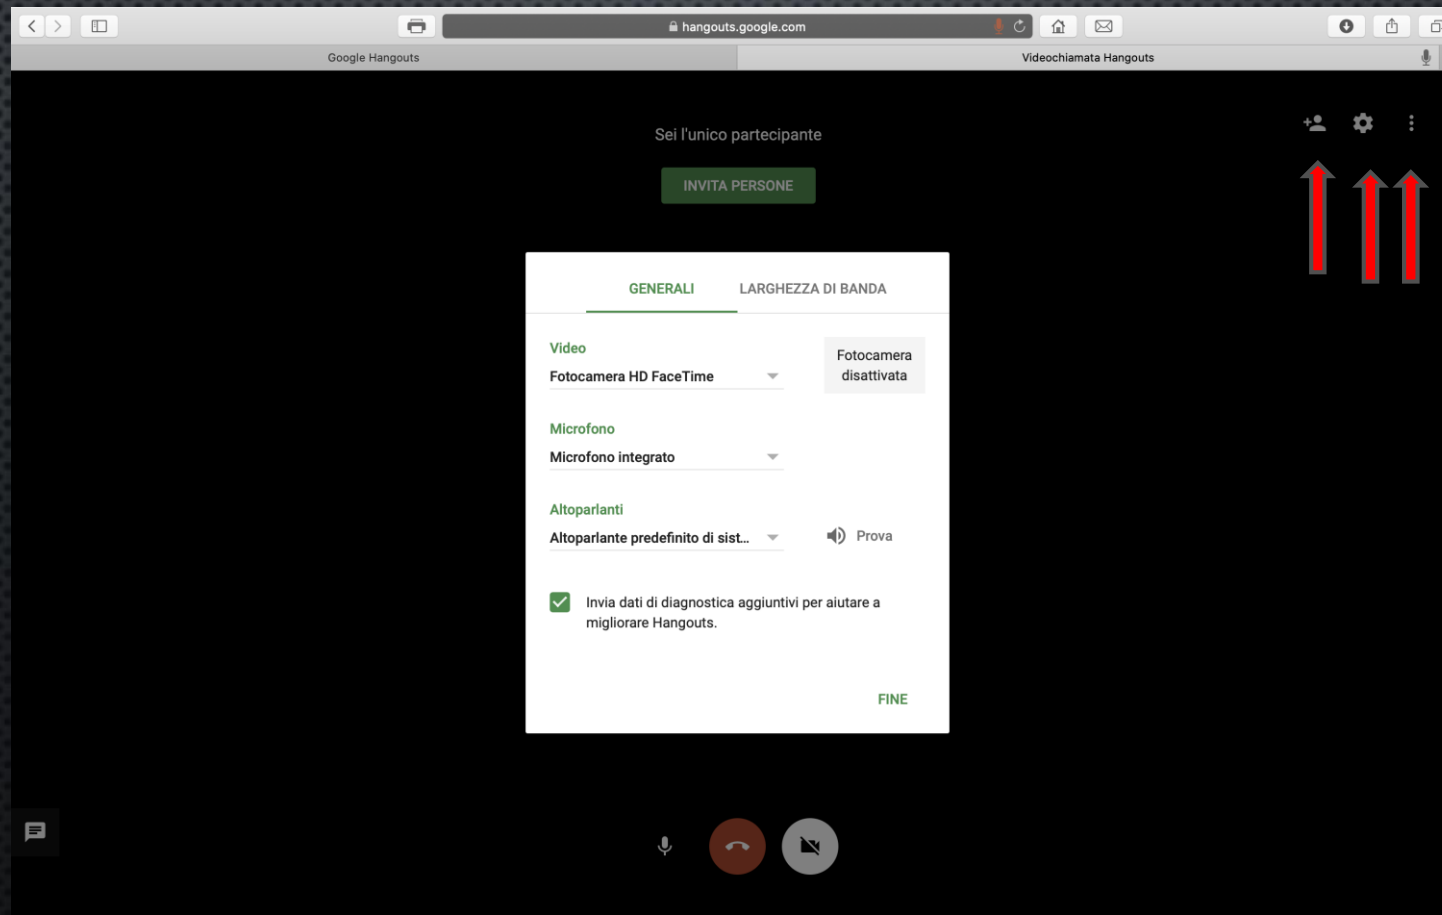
hangouts.google.com

Google Hangouts

Videochiamata Hangouts

Sei l'unico partecipante

INVITA PERSONE

GENERALI

LARGHEZZA DI BANDA

Video

Fotocamera HD FaceTime

Fotocamera disattivata

Microfono

Microfono integrato

Altoparlanti

Altoparlante predefinito di sist...

Prova

Invia dati di diagnostica aggiuntivi per aiutare a migliorare Hangouts.

FINE